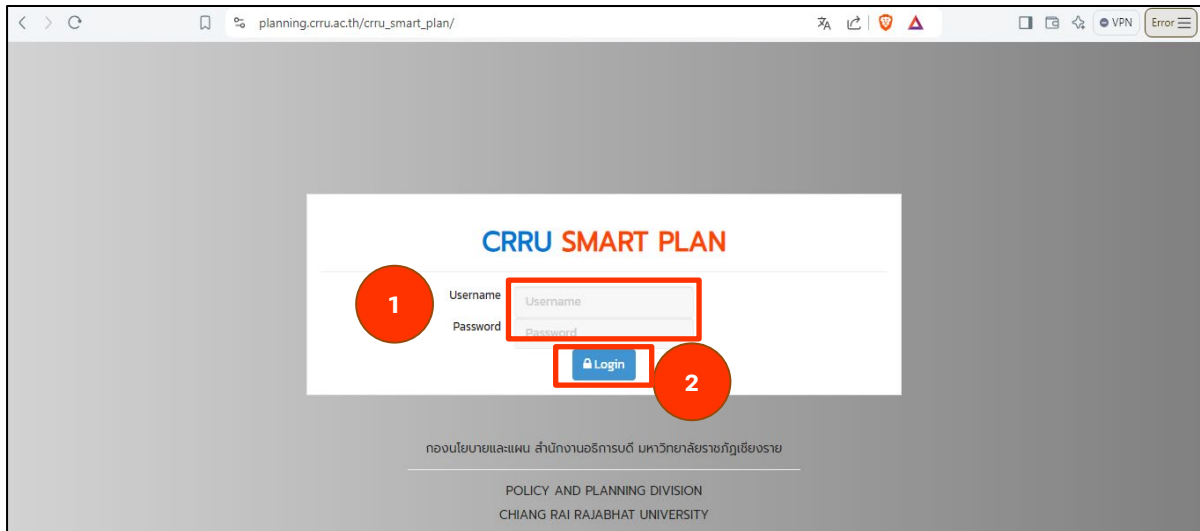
planning.crru.ac.th/crru_smart_plan/

VPN

Error

CRRU SMART PLAN

1

Username Username

Password Password

Login

2

กองนโยบายและแผน สำนักงานอธิการบดี มหาวิทยาลัยราชภัฏเชียงราย

POLICY AND PLANNING DIVISION

CHIANG RAI RAJABHAT UNIVERSITY